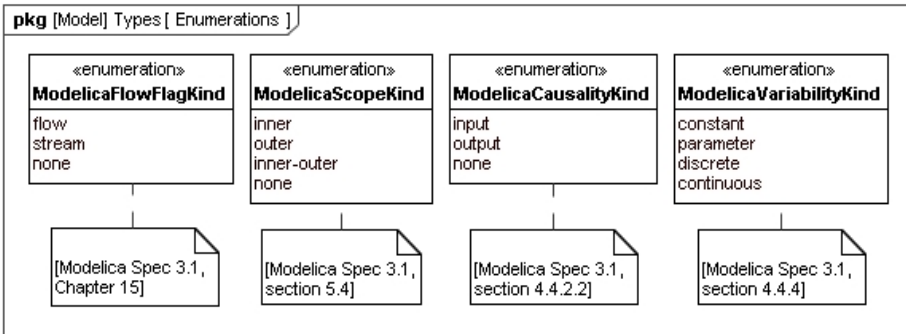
pkg [Model] Types [ Enumerations ]

«enumeration»
ModelicaFlowFlagKind
flow
stream
none

«enumeration»
ModelicaScopeKind
inner
outer
inner-outer
none

«enumeration»
ModelicaCausalityKind
input
output
none

«enumeration»
ModelicaVariabilityKind
constant
parameter
discrete
continuous

[Modelica Spec 3.1, Chapter 15]

[Modelica Spec 3.1, section 5.4]

[Modelica Spec 3.1, section 4.4.2.2]

[Modelica Spec 3.1, section 4.4.4]